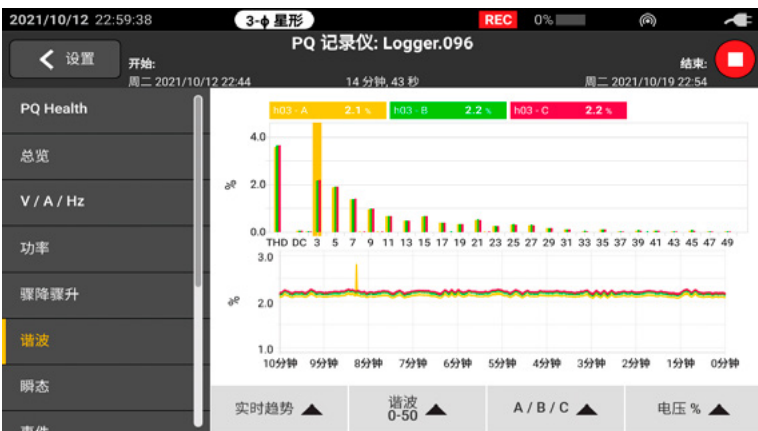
2021/10/12 22:59:38

3-φ 星形

REC 0%

设置

PQ 记录仪: Logger.096

开始:
周二 2021/10/12 22:44

14 分钟, 43 秒

结束:
周二 2021/10/19 22:54

PQ Health

总览

V / A / Hz

功率

骤降骤升

谐波

瞬态

事件

h03 - A 2.1 %
h03 - B 2.2 %
h03 - C 2.2 %

4.0
2.0
0.0
%

THD DC 3 5 7 9 11 13 15 17 19 21 23 25 27 29 31 33 35 37 39 41 43 45 47 49

3.0
2.0
1.0
%

10分钟 9分钟 8分钟 7分钟 6分钟 5分钟 4分钟 3分钟 2分钟 1分钟 0分钟

实时趋势

谐波 0-50

A / B / C

电压 %